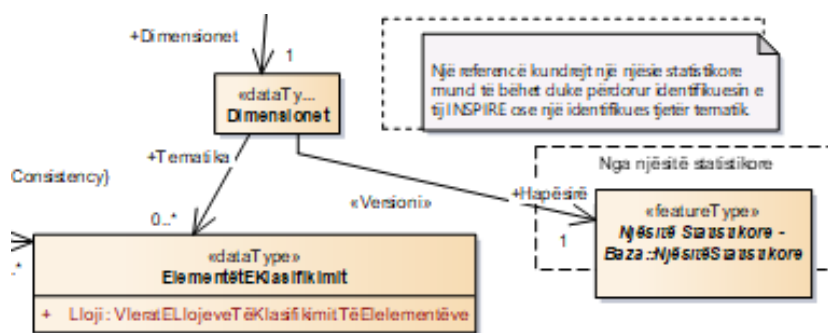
+Dimensionet

1

«dataTy...
Dimensionet

Një referencë kundrejt një njësie statistikore mund të bëhet duke përdorur identifikuesin e tij INSPIRE ose një identifikues tjetër tematik

Consistency)

+Tematika

Nga njësitë statistikore

«Versioni»

+Hapësirë

0..*

1

«featureType»
Njësitë Statistikore - Baza::NjësitëStatistikore

«dataType»
ElementëtEKlasifikimit

+ Lloji : VleratELlojeveTëKlasifikimitTëElelementëve